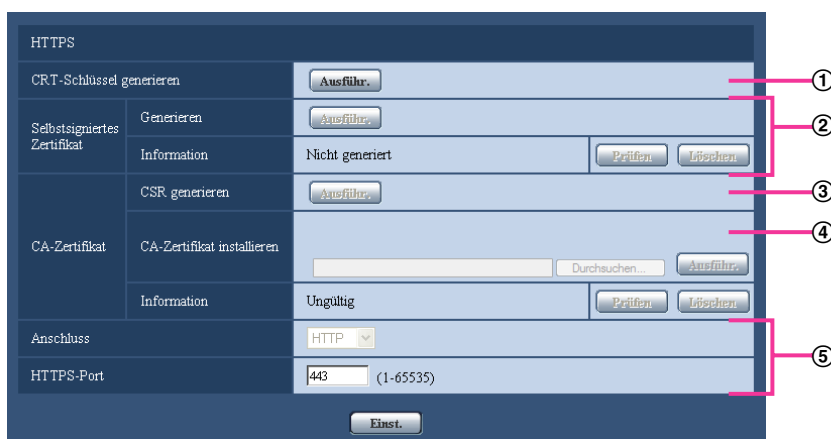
HTTPS

| | | | |
|---|---|---|---|
| CRT-Schlüssel generieren | | Ausführ. | |
| Selbstsigniertes Zertifikat | Generieren | Ausführ. | |
| | Information | Nicht generiert | Prüfen Löschen |
| CA-Zertifikat | CSR generieren | Ausführ. | |
| | CA-Zertifikat installieren | Durchsuchen... | Ausführ. |
| | Information | Ungültig | Prüfen Löschen |
| Anschluss | | HTTP | |
| HTTPS-Port | | 443 (1-65535) | |

Einst.

①
②
③
④
⑤